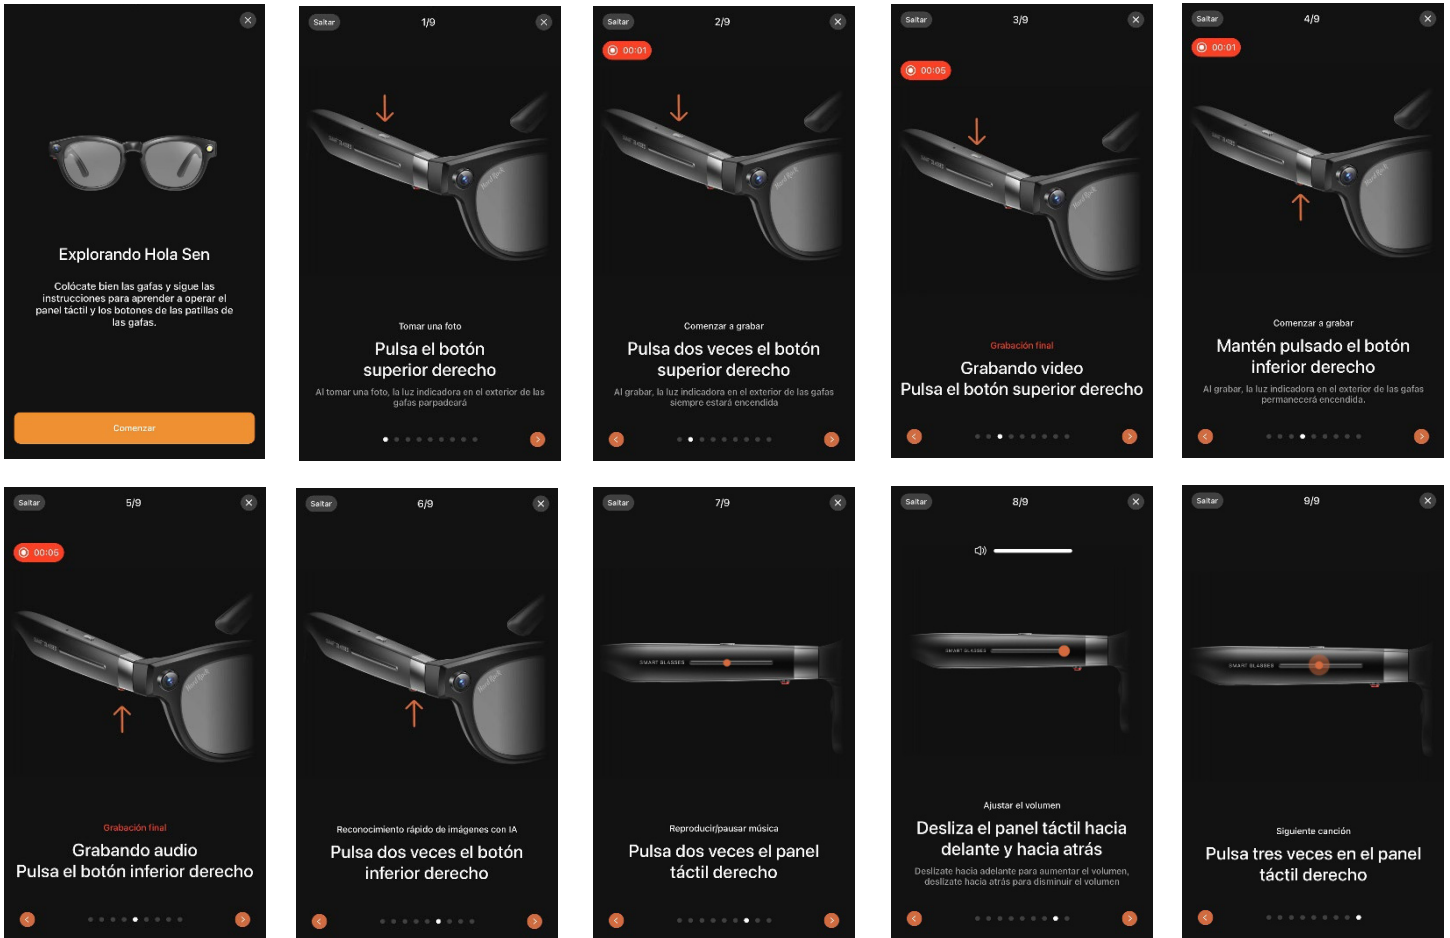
Explorando Hola Sen

Colócate bien las gafas y sigue las instrucciones para aprender a operar el panel táctil y los botones de las patillas de las gafas.

Comenzar

Saltar 1/9

Tomar una foto
Pulsa el botón superior derecho
Al tomar una foto, la luz indicadora en el exterior de las gafas parpadeará

Saltar 2/9
00:01

Comenzar a grabar
Pulsa dos veces el botón superior derecho
Al grabar, la luz indicadora en el exterior de las gafas siempre estará encendida

Saltar 3/9
00:05

Grabación final
Grabando video
Pulsa el botón superior derecho

Saltar 4/9
00:01

Comenzar a grabar
Mantén pulsado el botón inferior derecho
Al grabar, la luz indicadora en el exterior de las gafas permanecerá encendida.

Saltar 5/9
00:05

Grabación final
Grabando audio
Pulsa el botón inferior derecho

Saltar 6/9

Reconocimiento rápido de imágenes con IA
Pulsa dos veces el botón inferior derecho

Saltar 7/9

SMART GLASSES

Reproducir/pausar música
Pulsa dos veces el panel táctil derecho

Saltar 8/9

SMART GLASSES

Ajustar el volumen
Desliza el panel táctil hacia delante y hacia atrás
Deslízate hacia adelante para aumentar el volumen, deslízate hacia atrás para disminuir el volumen

Saltar 9/9

SMART GLASSES

Siguiente canción
Pulsa tres veces en el panel táctil derecho